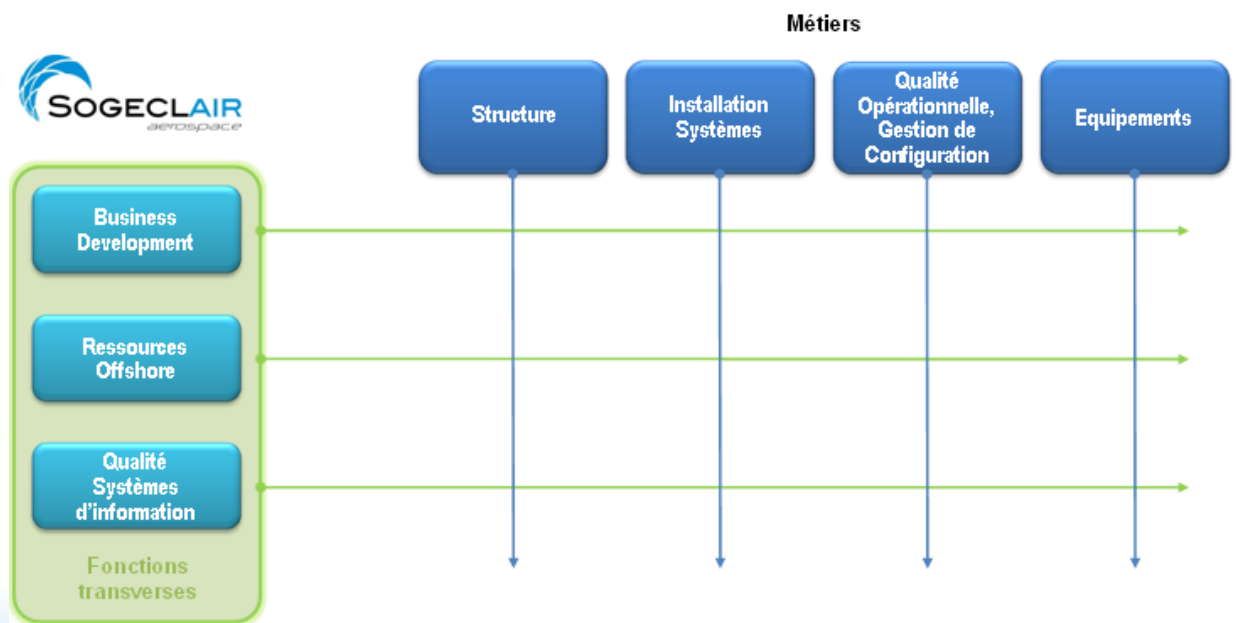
SOGECLAIR
aerospace

Métiers

Structure

Installation Systèmes

Qualité Opérationnelle, Gestion de Configuration

Equipements

Business Development

Ressources Offshore

Qualité Systèmes d'information

Fonctions transverses